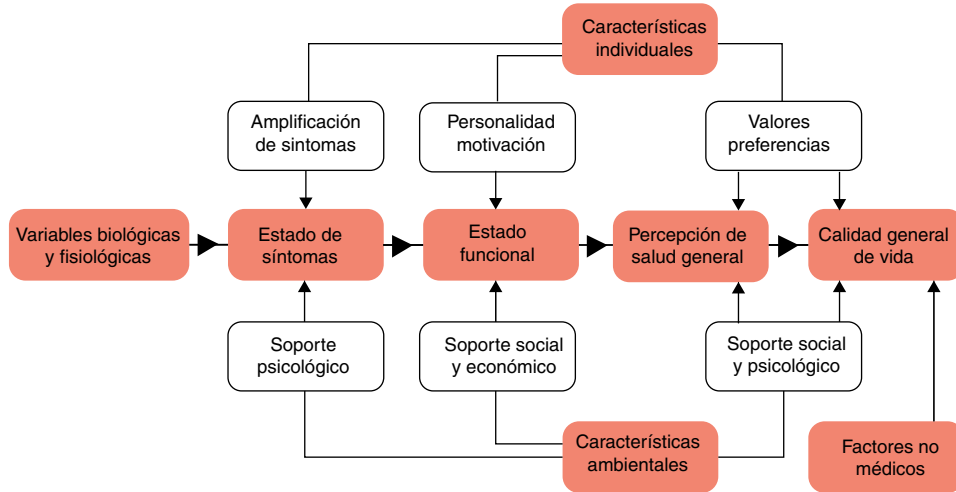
Características individuales

Amplificación de sintomas

Personalidad motivación

Valores preferencias

Variables biológicas y fisiológicas

Estado de síntomas

Estado funcional

Percepción de salud general

Calidad general de vida

Soporte psicológico

Soporte social y económico

Soporte social y psicológico

Características ambientales

Factores no médicos